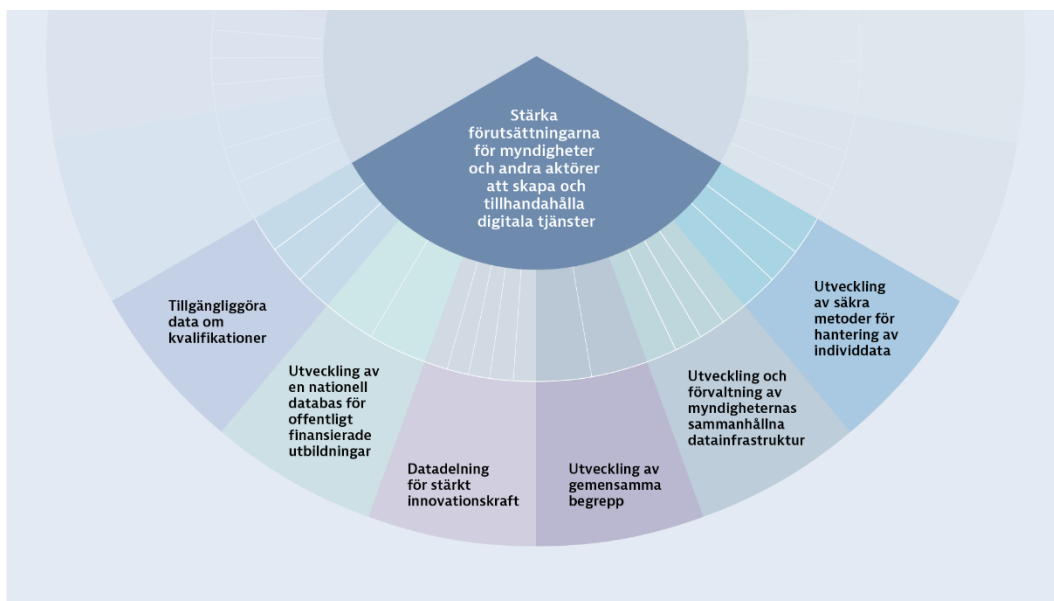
Stärka förutsättningarna för myndigheter och andra aktörer att skapa och tillhandahålla digitala tjänster

Tillgängliggöra data om kvalifikationer

Utveckling av en nationell databas för offentligt finansierade utbildningar

Datadelning för stärkt innovationskraft

Utveckling av gemensamma begrepp

Utveckling och förvaltning av myndigheternas sammanhållna datainfrastruktur

Utveckling av säkra metoder för hantering av individdata